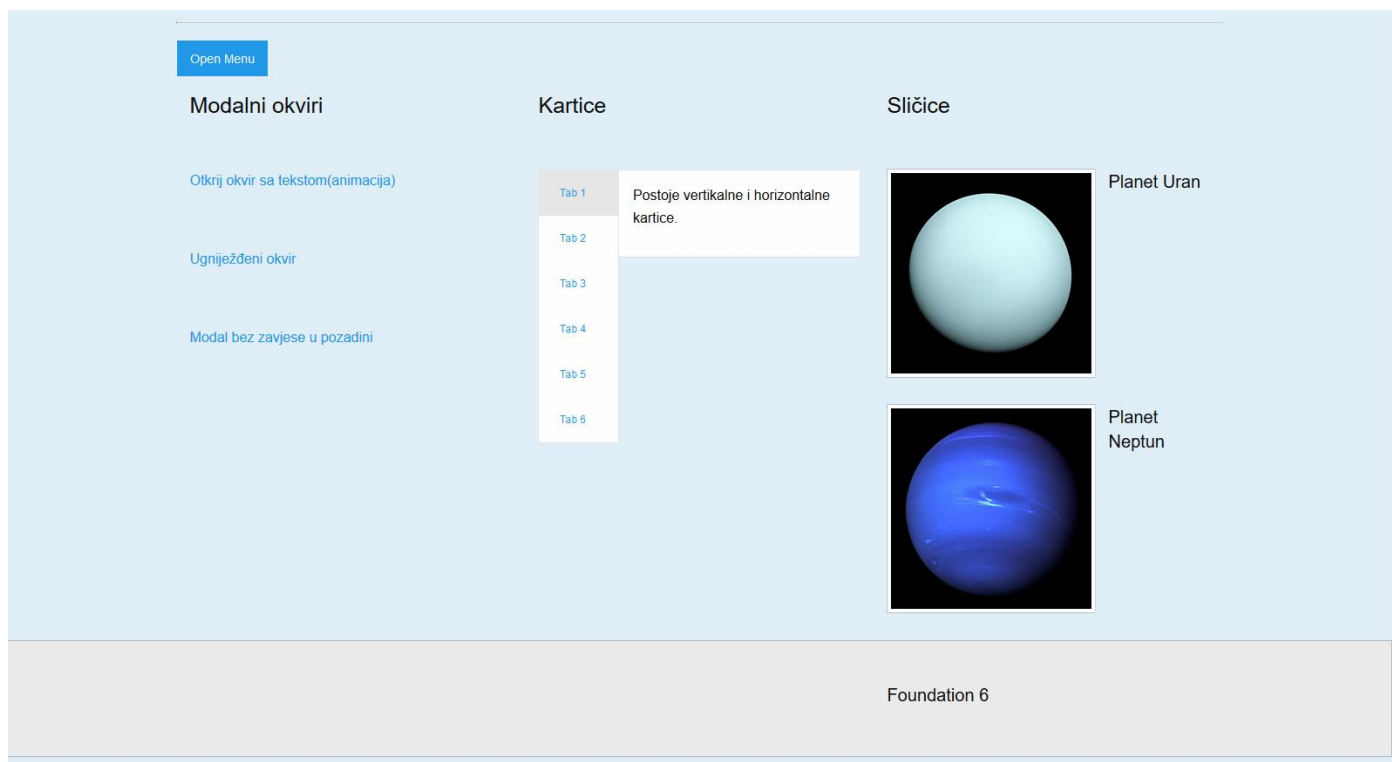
Open Menu

Modalni okviri

Otkrij okvir sa tekstom(animacija)

Ugniježđeni okvir

Modal bez zavjese u pozadini

Kartice

Tab 1
Tab 2
Tab 3
Tab 4
Tab 5
Tab 6

Postoje vertikalne i horizontalne kartice.

Sličice

Planet Uran

Planet Neptun

Foundation 6